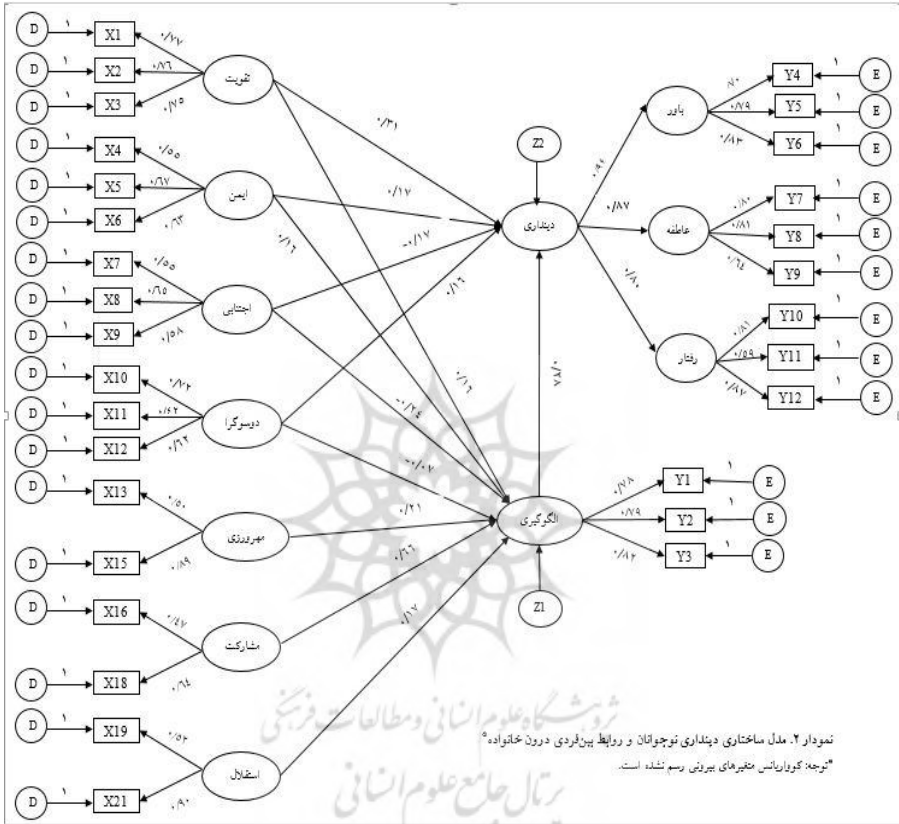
D ۱ X1 ۰/۷۷
D ۱ X2 ۰/۷۶
D ۱ X3 ۰/۷۵
تقویت
D ۱ X4 ۰/۵۵
D ۱ X5 ۰/۶۷
D ۱ X6 ۰/۶۳
ایمن
D ۱ X7 ۰/۵۵
D ۱ X8 ۰/۶۵
D ۱ X9 ۰/۵۸
اجتنابی
D ۱ X10 ۰/۷۲
D ۱ X11 ۰/۶۲
D ۱ X12 ۰/۶۲
دوسوگرا
D ۱ X13 ۰/۵۰
D ۱ X15 ۰/۸۹
مهرورزی
D ۱ X16 ۰/۴۷
D ۱ X18 ۰/۶۴
مشارکت
D ۱ X19 ۰/۵۲
D ۱ X21 ۰/۸۰
استقلال

۰/۳۱
۰/۱۷
۰/۱۶
-۰/۱۷
۰/۱۶
۰/۱۶
-۰/۲۴
-۰/۰۷
۰/۲۱
۰/۲۶
۰/۱۷
۰/۳۸

Z2
دینداری
Z1
الگوگیری

۰/۹۲
۰/۸۷
۰/۸۰
باور
۰/۸۰ Y4 ۱ E
۰/۷۹ Y5 ۱ E
۰/۸۴ Y6 ۱ E
عاطفه
۰/۸۰ Y7 ۱ E
۰/۸۱ Y8 ۱ E
۰/۶۴ Y9 ۱ E
رفتار
۰/۸۱ Y10 ۱ E
۰/۵۹ Y11 ۱ E
۰/۸۷ Y12 ۱ E

۰/۷۸ Y1 ۱ E
۰/۷۹ Y2 ۱ E
۰/۸۲ Y3 ۱ E

نمودار ۲. مدل ساختاری دینداری نوجوانان و روابط بین‌فردی درون خانواده*
*توجه: کوواریانس متغیرهای بیرونی رسم نشده است.

پژوهشگاه علوم انسانی و مطالعات فرهنگی
پرتال جامع علوم انسانی